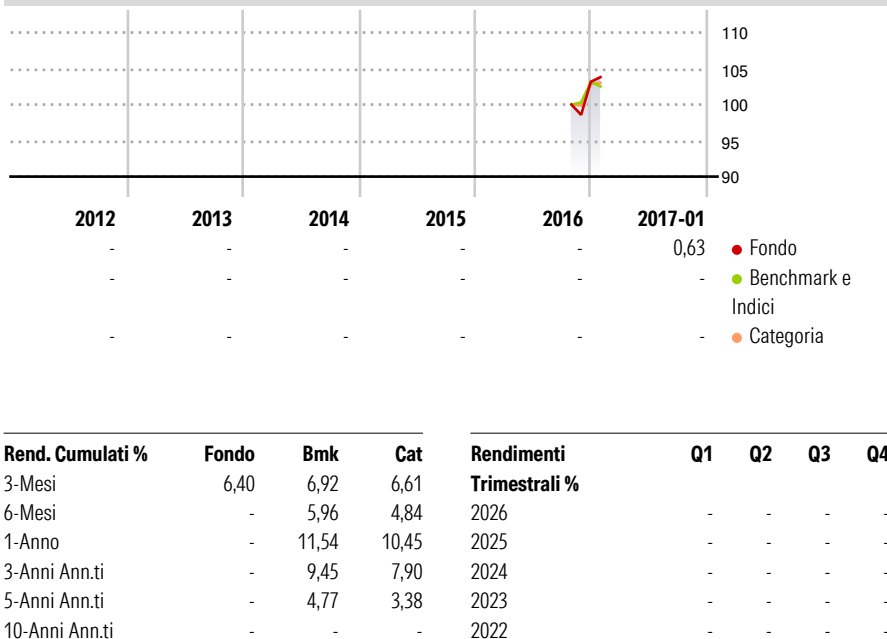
110
105
100
95
90

| 2012 | 2013 | 2014 | 2015 | 2016 | 2017-01 | |
|---|---|---|---|---|---|---|
| - | - | - | - | - | 0,63 | Fondo |
| - | - | - | - | - | - | Benchmark e Indici |
| - | - | - | - | - | - | Categoria |

| Rend. Cumulati % | Fondo | Bmk | Cat |
|---|---|---|---|
| 3-Mesi | 6,40 | 6,92 | 6,61 |
| 6-Mesi | - | 5,96 | 4,84 |
| 1-Anno | - | 11,54 | 10,45 |
| 3-Anni Ann.ti | - | 9,45 | 7,90 |
| 5-Anni Ann.ti | - | 4,77 | 3,38 |
| 10-Anni Ann.ti | - | - | - |

| Rendimenti Trimestrali % | Q1 | Q2 | Q3 | Q4 |
|---|---|---|---|---|
| 2026 | - | - | - | - |
| 2025 | - | - | - | - |
| 2024 | - | - | - | - |
| 2023 | - | - | - | - |
| 2022 | - | - | - | - |